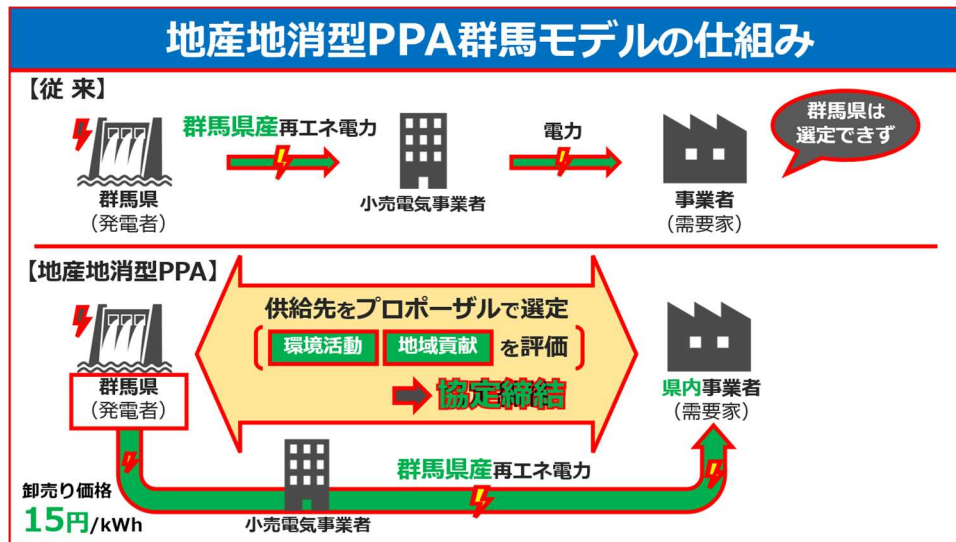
地産地消型PPA群馬モデルの仕組み

【従 来】

群馬県産再エネ電力

電力

群馬県は選定できず

群馬県
（発電者）

小売電気事業者

事業者
（需要家）

【地産地消型PPA】

供給先をプロポーザルで選定

環境活動 地域貢献 を評価

協定締結

群馬県
（発電者）

県内事業者
（需要家）

群馬県産再エネ電力

卸売り価格
15円/kWh

小売電気事業者